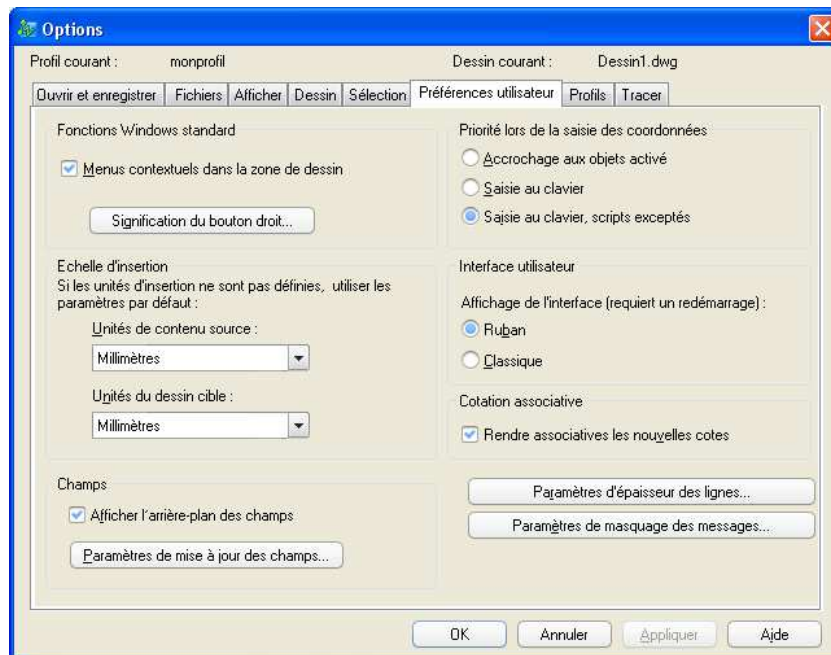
Options

Profil courant : monprofil

Dessin courant : Dessin1.dwg

Ouvrir et enregistrer | Fichiers | Afficher | Dessin | Sélection | Préférences utilisateur | Profils | Tracer

Fonctions Windows standard

Menus contextuels dans la zone de dessin

Signification du bouton droit...

Echelle d'insertion

Si les unités d'insertion ne sont pas définies, utiliser les paramètres par défaut :

Unités de contenu source :

Millimètres

Unités du dessin cible :

Millimètres

Champs

Afficher l'arrière-plan des champs

Paramètres de mise à jour des champs...

Priorité lors de la saisie des coordonnées

Accrochage aux objets activé

Saisie au clavier

Saisie au clavier, scripts exceptés

Interface utilisateur

Affichage de l'interface (requiert un redémarrage) :

Ruban

Classique

Cotation associative

Rendre associatives les nouvelles cotes

Paramètres d'épaisseur des lignes...

Paramètres de masquage des messages...

OK | Annuler | Appliquer | Aide